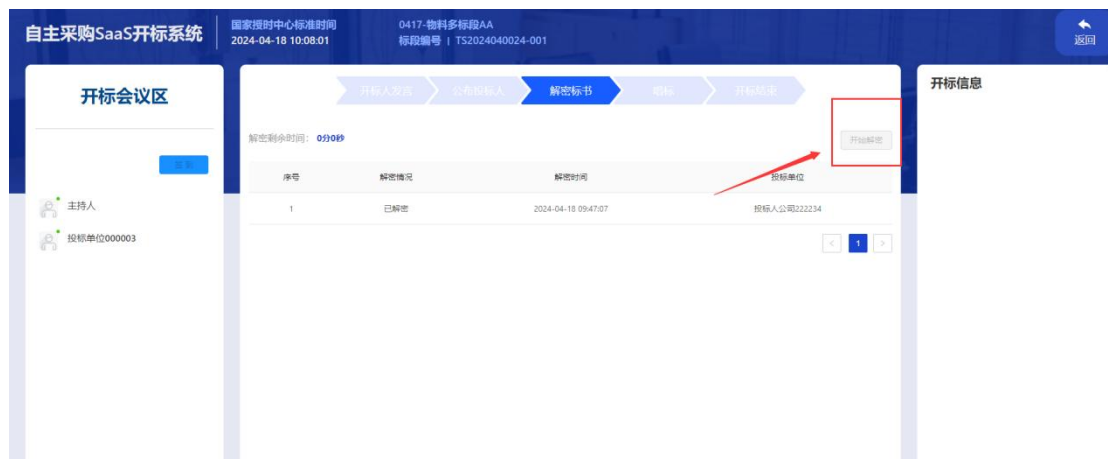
自主采购SaaS开标系统

国家授时中心标准时间
2024-04-18 10:08:01

0417-物料多标段AA
标段编号 | TS2024040024-001

返回

开标会议区

签到

主持人

投标单位000003

开标人发言 公布投标人 解密标书 唱标 开标结束

解密剩余时间: 0分0秒

开始解密

| 序号 | 解密情况 | 解密时间 | 投标单位 |
|---|---|---|---|
| 1 | 已解密 | 2024-04-18 09:47:07 | 投标人公司222234 |

< 1 >

开标信息